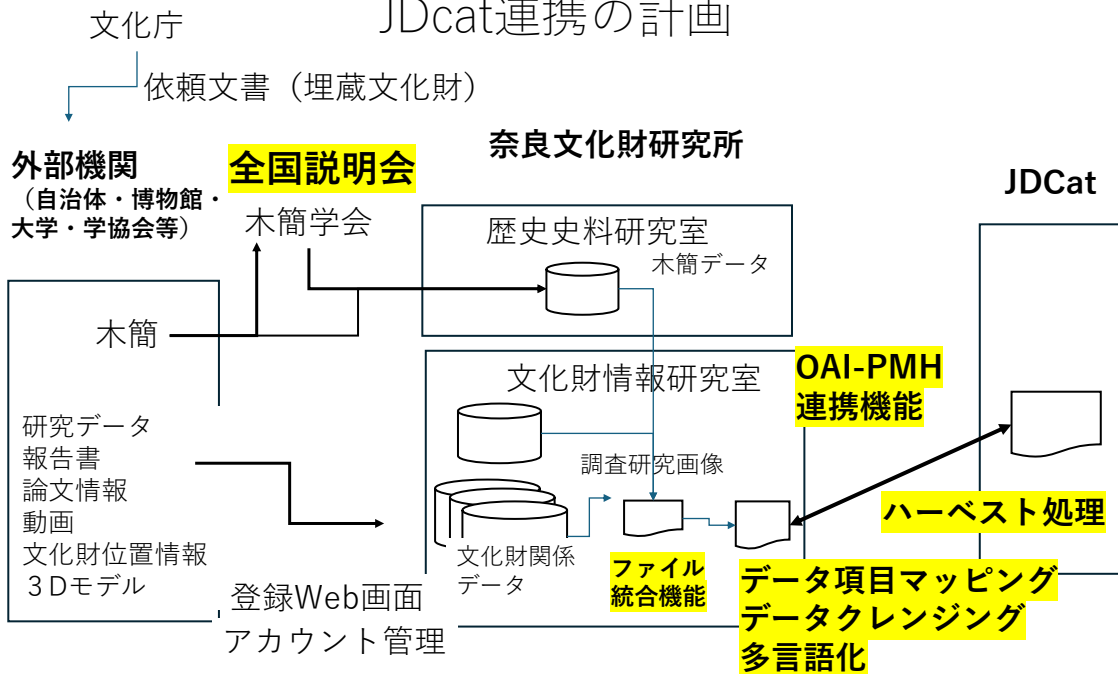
JDcat連携の計画

文化庁

依頼文書（埋蔵文化財）

外部機関
（自治体・博物館・大学・学協会等）

全国説明会

木簡学会

奈良文化財研究所

JDCat

歴史史料研究室

木簡データ

木簡

文化財情報研究室

OAI-PMH
連携機能

研究データ
報告書
論文情報
動画
文化財位置情報
３Dモデル

調査研究画像

ハーベスト処理

文化財関係
データ

ファイル
統合機能

データ項目マッピング
データクレンジング
多言語化

登録Web画面
アカウント管理